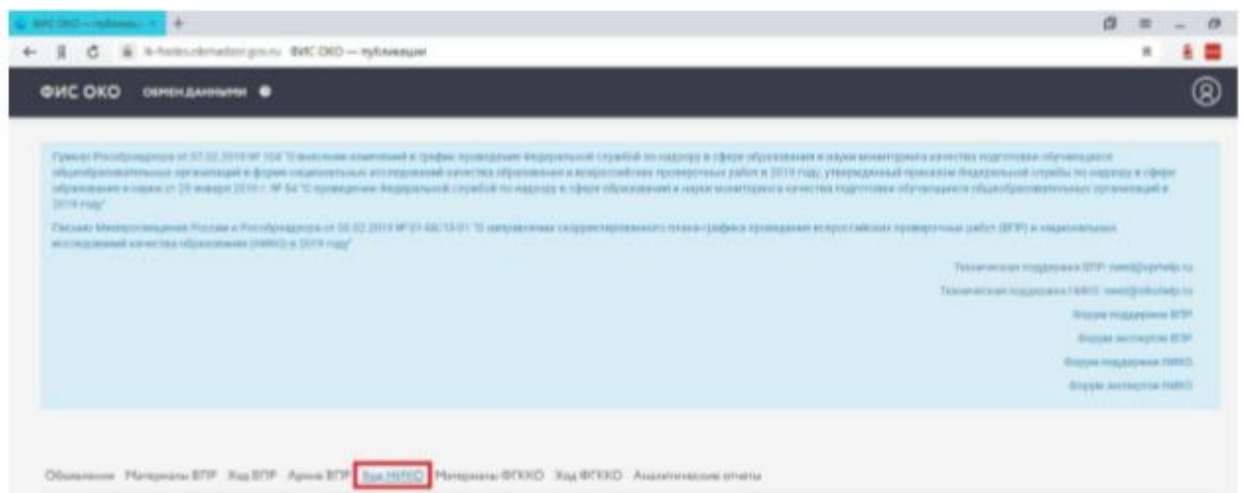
ФИС ОКО — публикации

ФИС ОКО — публикации

ФИС ОКО ОБМЕН ДАННЫМИ

Приказ Рособрнадзора от 07.02.2019 № 104 "О внесении изменений в график проведения Федеральной службой по надзору в сфере образования и науки мониторинга качества подготовки обучающихся общеобразовательных организаций в форме национальных исследований качества образования и всероссийских проверочных работ в 2019 году, утвержденный приказом Федеральной службы по надзору в сфере образования и науки от 29 января 2019 г. № 84 "О проведении Федеральной службой по надзору в сфере образования и науки мониторинга качества подготовки обучающихся общеобразовательных организаций в 2019 году"

Письмо Минпросвещения России и Рособрнадзора от 05.02.2019 № 01-68/10-01 "О направлении скорректированного плана-графика проведения всероссийских проверочных работ (ВПР) и национальных исследований качества образования (НИКО) в 2019 году"

Техническая поддержка ВПР: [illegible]

Техническая поддержка НИКО: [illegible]

Форум поддержки ВПР

Форум экспертов ВПР

Форум поддержки НИКО

Форум экспертов НИКО

Объявления Материалы ВПР Ход ВПР Архив ВПР Ход НИКО Материалы ФГКЭО Ход ФГКЭО Аналитические отчеты